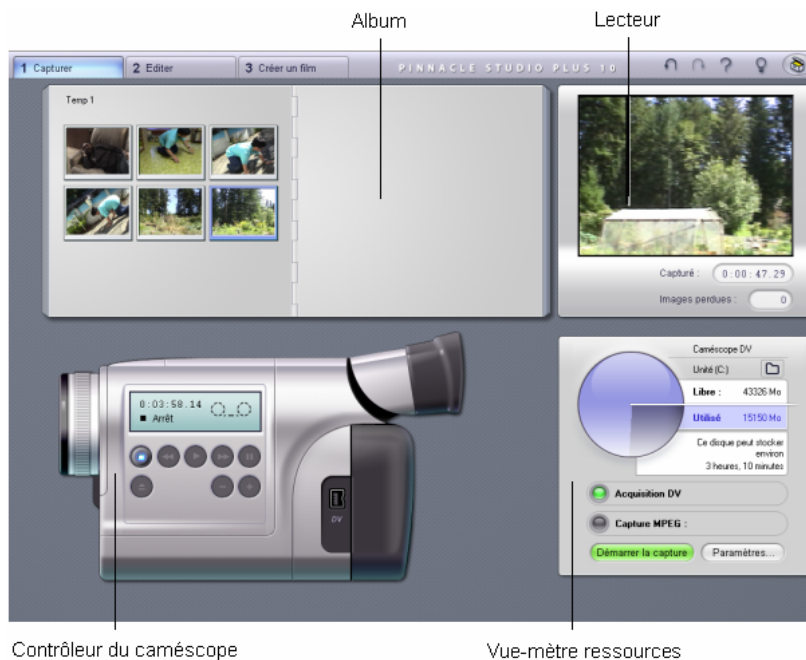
Album

Lecteur

1 Capturer

2 Editer

3 Créer un film

PINNACLE STUDIO PLUS 10

Temp 1

Capturé : 0:00:47.29

Images perdues : 0

0:03:58.14

■ Arrêt

DV

Caméscope DV

Unité (C:)

Libre : 43326 Mo

Utilisé 15150 Mo

Ce disque peut stocker environ 3 heures, 10 minutes

Acquisition DV

Capture MPEG :

Démarrer la capture

Paramètres...

Contrôleur du caméscope

Vue-mètre ressources